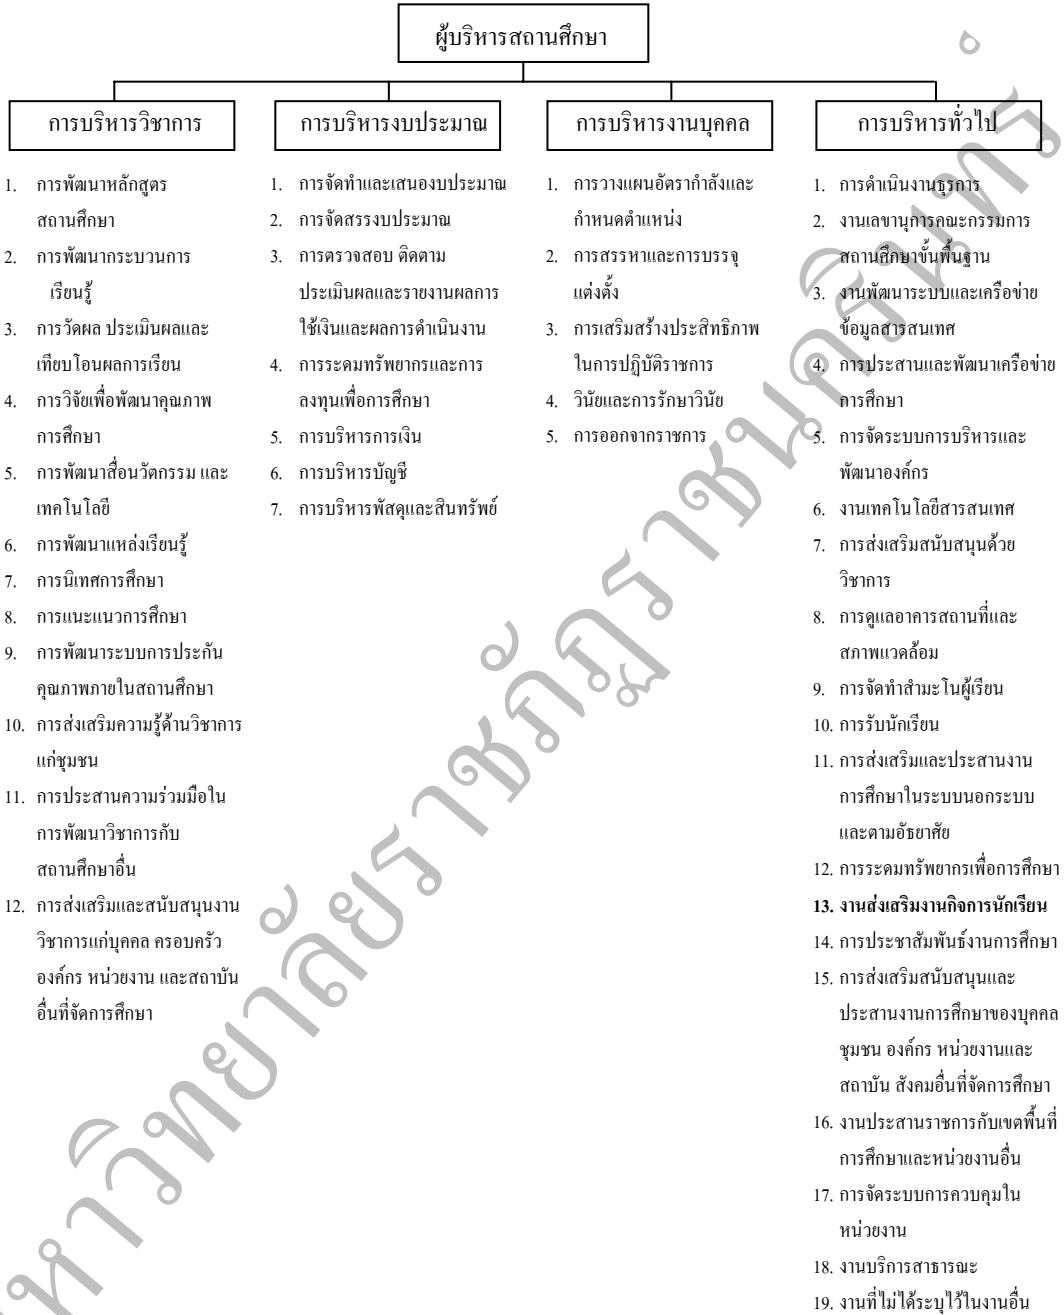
ผู้บริหารสถานศึกษา

การบริหารวิชาการ

1. การพัฒนาหลักสูตรสถานศึกษา
2. การพัฒนากระบวนการเรียนรู้
3. การวัดผล ประเมินผลและเทียบโอนผลการเรียน
4. การวิจัยเพื่อพัฒนาคุณภาพการศึกษา
5. การพัฒนาสื่อนวัตกรรม และเทคโนโลยี
6. การพัฒนาแหล่งเรียนรู้
7. การนิเทศการศึกษา
8. การแนะแนวการศึกษา
9. การพัฒนาระบบการประกันคุณภาพภายในสถานศึกษา
10. การส่งเสริมความรู้ด้านวิชาการแก่ชุมชน
11. การประสานความร่วมมือในการพัฒนาวิชาการกับสถานศึกษาอื่น
12. การส่งเสริมและสนับสนุนงานวิชาการแก่บุคคล ครอบครัว องค์กร หน่วยงาน และสถาบันอื่นที่จัดการศึกษา

การบริหารงบประมาณ

1. การจัดทำและเสนองบประมาณ
2. การจัดสรรงบประมาณ
3. การตรวจสอบ ติดตาม ประเมินผลและรายงานผลการใช้เงินและผลการดำเนินงาน
4. การระดมทรัพยากรและการลงทุนเพื่อการศึกษา
5. การบริหารการเงิน
6. การบริหารบัญชี
7. การบริหารพัสดุและสินทรัพย์

การบริหารงานบุคคล

1. การวางแผนอัตรากำลังและกำหนดตำแหน่ง
2. การสรรหาและการบรรจุแต่งตั้ง
3. การเสริมสร้างประสิทธิภาพในการปฏิบัติราชการ
4. วินัยและการรักษาวินัย
5. การออกจากราชการ

การบริหารทั่วไป

1. การดำเนินงานธุรการ
2. งานเลขานุการคณะกรรมการสถานศึกษาขั้นพื้นฐาน
3. งานพัฒนาระบบและเครือข่ายข้อมูลสารสนเทศ
4. การประสานและพัฒนาเครือข่ายการศึกษา
5. การจัดระบบการบริหารและพัฒนาองค์กร
6. งานเทคโนโลยีสารสนเทศ
7. การส่งเสริมสนับสนุนด้วยวิชาการ
8. การดูแลอาคารสถานที่และสภาพแวดล้อม
9. การจัดทำสำมะโนผู้เรียน
10. การรับนักเรียน
11. การส่งเสริมและประสานงานการศึกษาในระบบนอกระบบและตามอัธยาศัย
12. การระดมทรัพยากรเพื่อการศึกษา
13. งานส่งเสริมงานกิจการนักเรียน
14. การประชาสัมพันธ์งานการศึกษา
15. การส่งเสริมสนับสนุนและประสานงานการศึกษาของบุคคล ชุมชน องค์กร หน่วยงานและสถาบัน สังคมอื่นที่จัดการศึกษา
16. งานประสานราชการกับเขตพื้นที่การศึกษาและหน่วยงานอื่น
17. การจัดระบบการควบคุมในหน่วยงาน
18. งานบริการสาธารณะ
19. งานที่ไม่ได้ระบุไว้ในงานอื่น

มหาวิทยาลัยราชภัฏราชนครินทร์